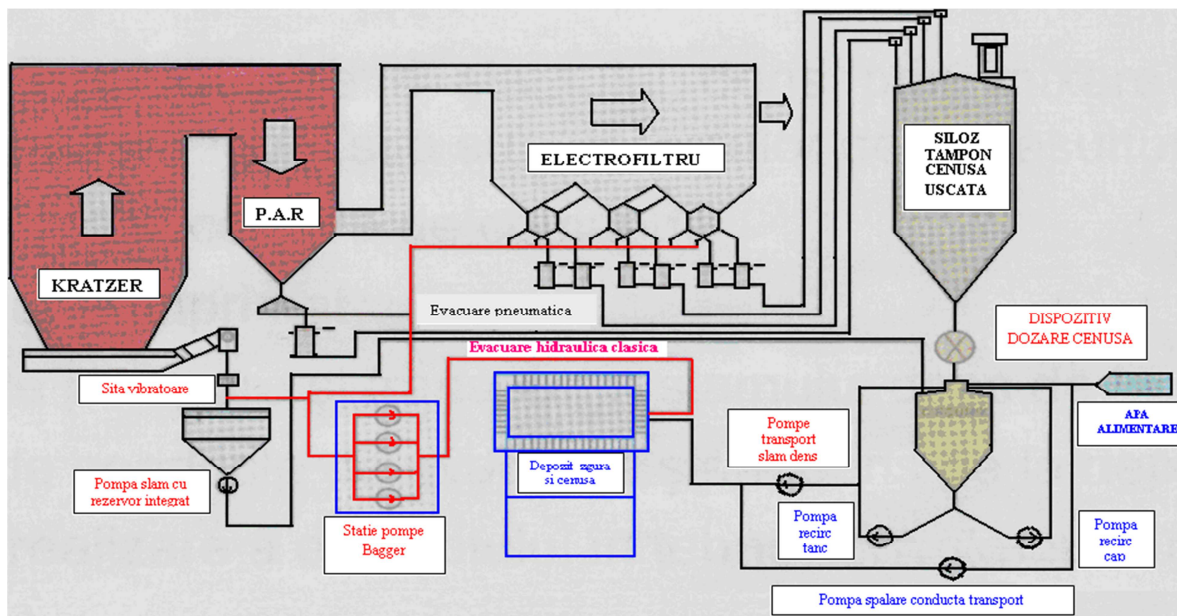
ELECTROFILTRU

SILOZ TAMPON CENUSA USCATA

P.A.R

KRATZER

Evacuare pneumatica

DISPOZITIV DOZARE CENUSA

Evacuare hidraulica clasica

Sita vibratoare

CIRCUMIX

APA ALIMENTARE

Pompe transport slam dens

Depozit zgura si cenusa

Pompa slam cu rezervor integrat

Pompa recirc tanc

Pompa recirc cap

Statie pompe Bagger

Pompa spalare conducta transport